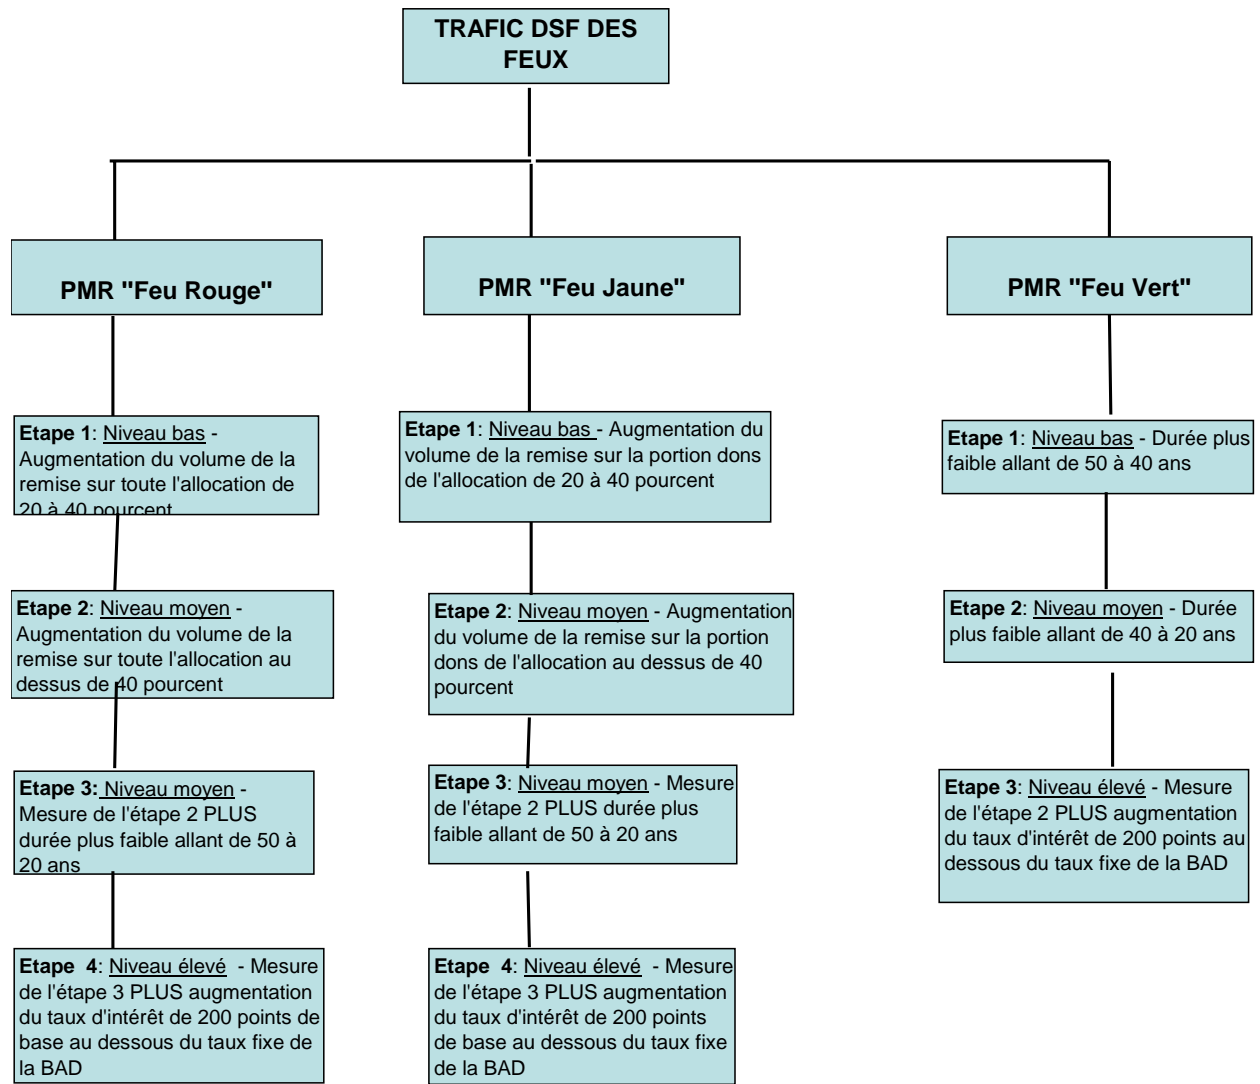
TRAFIC DSF DES FEUX

PMR "Feu Rouge"

Etape 1: Niveau bas - Augmentation du volume de la remise sur toute l'allocation de 20 à 40 pourcent

Etape 2: Niveau moyen - Augmentation du volume de la remise sur toute l'allocation au dessus de 40 pourcent

Etape 3: Niveau moyen - Mesure de l'étape 2 PLUS durée plus faible allant de 50 à 20 ans

Etape 4: Niveau élevé - Mesure de l'étape 3 PLUS augmentation du taux d'intérêt de 200 points de base au dessous du taux fixe de la BAD

PMR "Feu Jaune"

Etape 1: Niveau bas - Augmentation du volume de la remise sur la portion dons de l'allocation de 20 à 40 pourcent

Etape 2: Niveau moyen - Augmentation du volume de la remise sur la portion dons de l'allocation au dessus de 40 pourcent

Etape 3: Niveau moyen - Mesure de l'étape 2 PLUS durée plus faible allant de 50 à 20 ans

Etape 4: Niveau élevé - Mesure de l'étape 3 PLUS augmentation du taux d'intérêt de 200 points de base au dessous du taux fixe de la BAD

PMR "Feu Vert"

Etape 1: Niveau bas - Durée plus faible allant de 50 à 40 ans

Etape 2: Niveau moyen - Durée plus faible allant de 40 à 20 ans

Etape 3: Niveau élevé - Mesure de l'étape 2 PLUS augmentation du taux d'intérêt de 200 points au dessous du taux fixe de la BAD